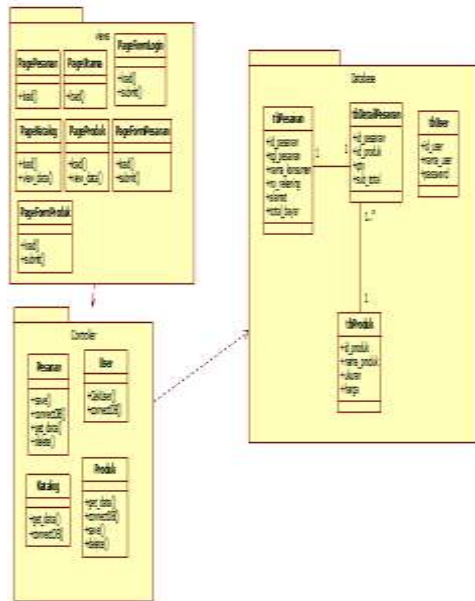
View

PagePesanan
+load()

PageUtama
+load()

PageFormLogin
+load()
+submit()

PageKatalog
+load()
+view_data()

PageProduk
+load()
+view_data()

PageFormPesanan
+load()
+submit()

PageFormProduk
+load()
+submit()

Controller

Pesanan
+save()
+connectDB()
+get_data()
+delete()

User
+GetUser()
+connectDB()

Katalog
+get_data()
+connectDB()

Produk
+get_data()
+connectDB()
+save()
+delete()

Database

tblPesanan
+id_pesanan
+tgl_pesanan
+nama_konsumen
+no_rekening
+subtotal
+total_bayar

tblDetailPesanan
+id_pesanan
+id_produk
+qty
+sub_total

tblUser
+id_user
+nama_user
+password

tblProduk
+id_produk
+nama_produk
+ukuran
+harga

1
1
1..*
1